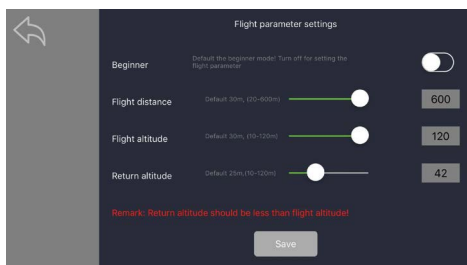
Flight parameter settings

Beginner
Default the beginner mode! Turn off for setting the flight parameter

Flight distance
Default 30m, (20-600m)
600

Flight altitude
Default 30m, (10-120m)
120

Return altitude
Default 25m,(10-120m)
42

Remark: Return altitude should be less than flight altitude!

Save